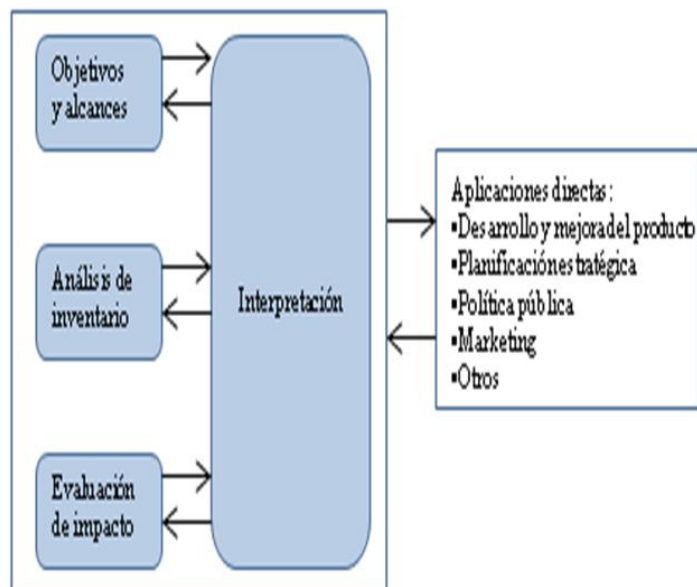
Objetivos y alcances

Análisis de inventario

Evaluación de impacto

Interpretación

Aplicaciones directas:
▪Desarrollo y mejora del producto
▪Planificación estratégica
▪Política pública
▪Marketing
▪Otros